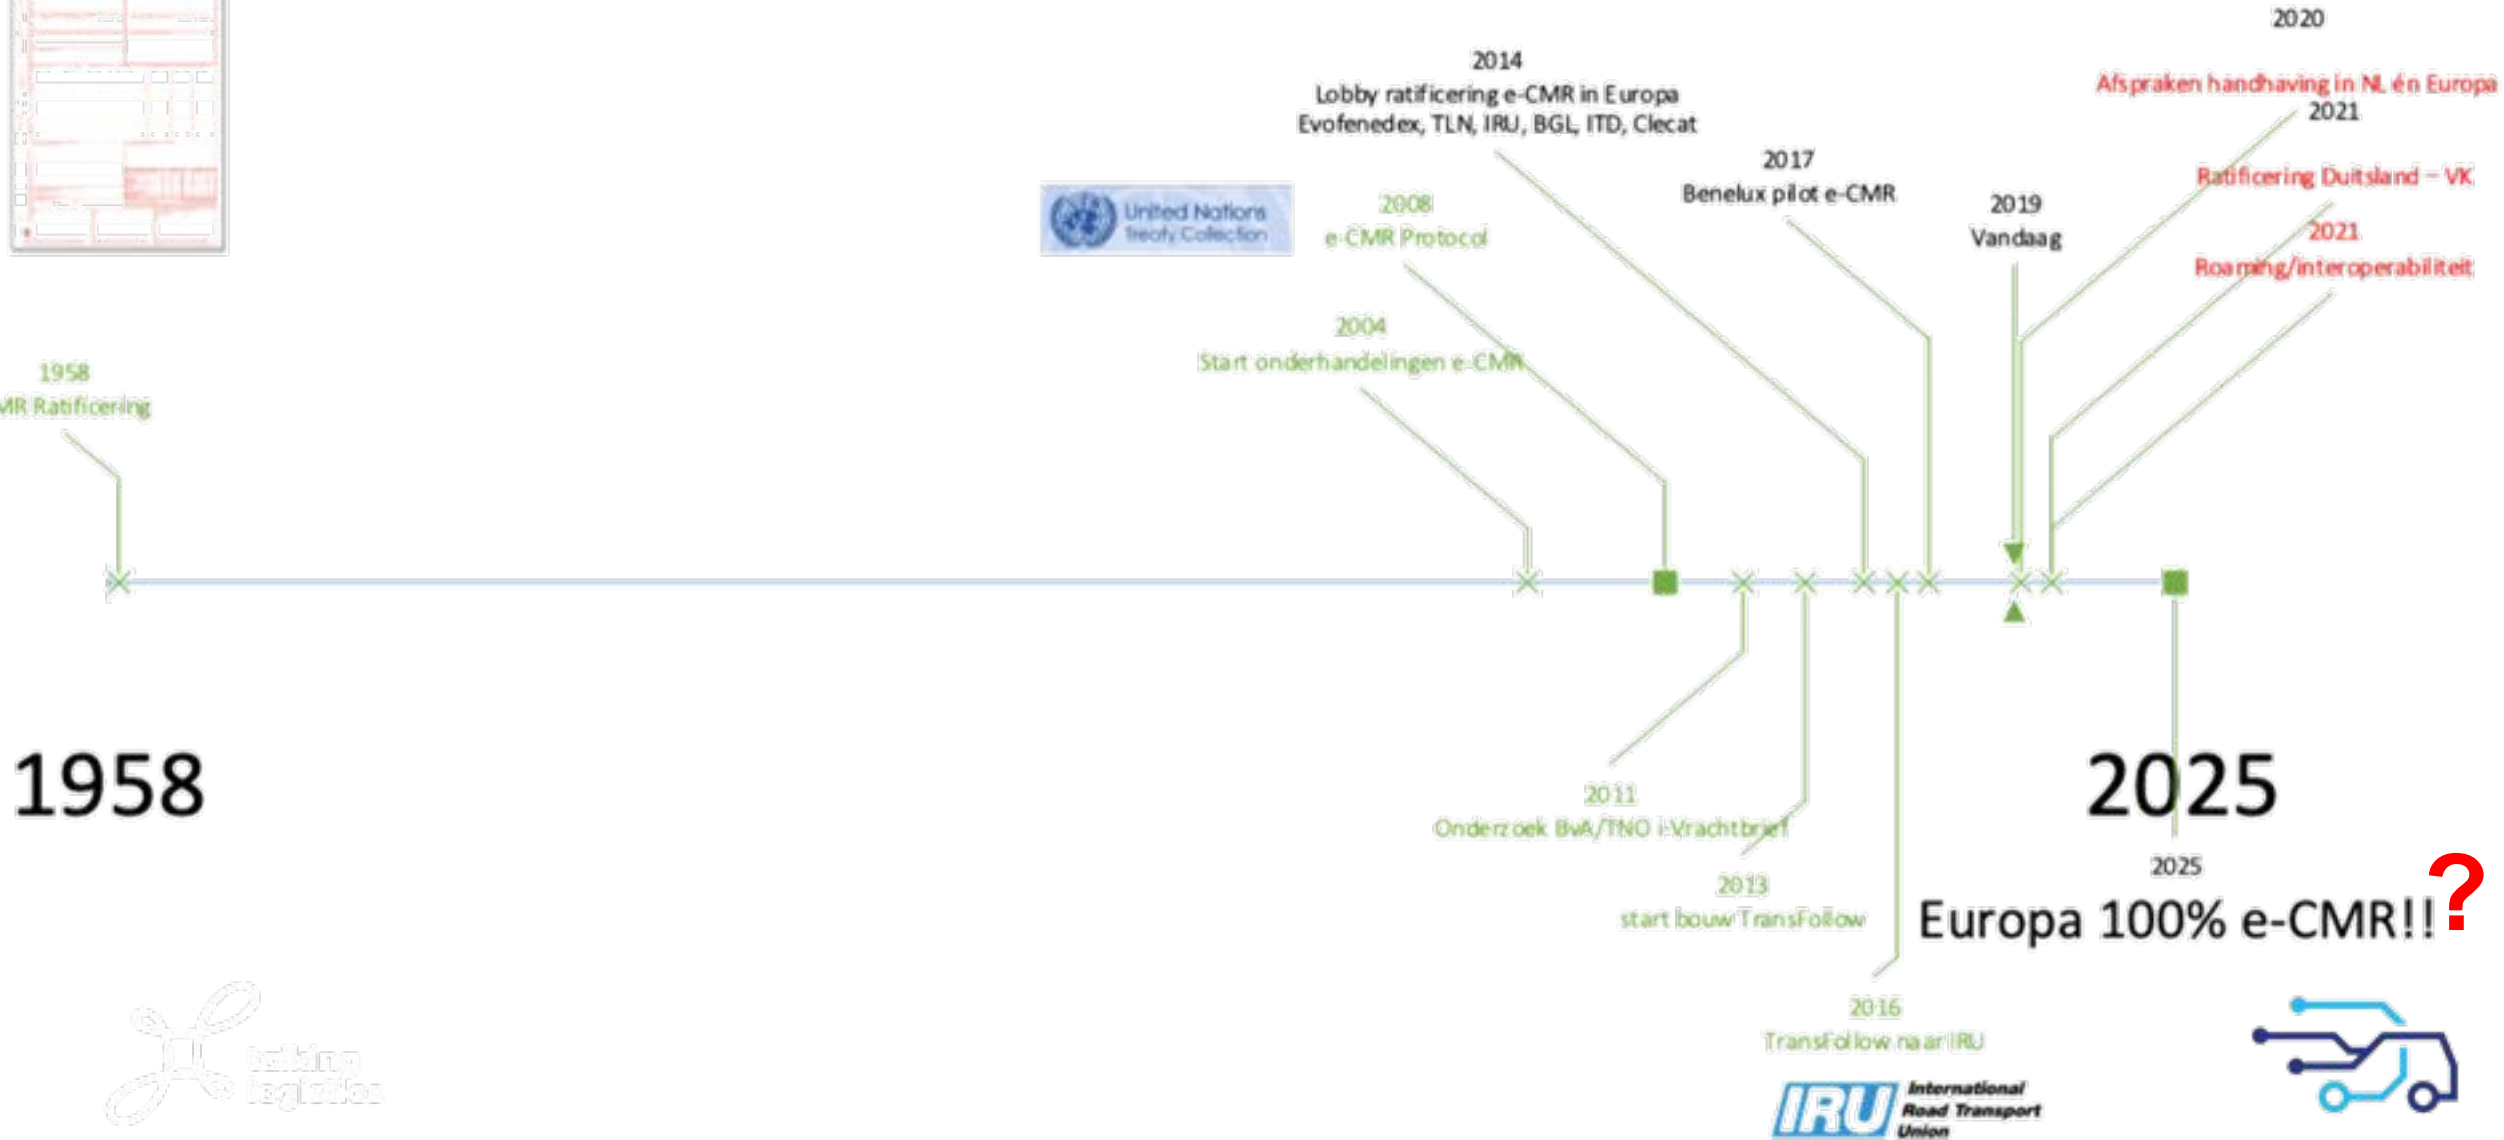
2020
Afspraken handhaving in NL én Europa
2021
Ratificering Duitsland – VK
2021
Roaming/interoperabiliteit

2014
Lobby ratificering e-CMR in Europa
Evofenedex, TLN, IRU, BGL, ITD, Clecat

2017
Benelux pilot e-CMR

2019
Vandaag

United Nations
Treaty Collection

2008
e-CMR Protocol

2004
Start onderhandelingen e-CMR

1958
MR Ratificering

1958

2025

2011
Onderzoek BvA/TNO i-Vrachtbrief

2013
start bouw TransFollow

2016
TransFollow naar IRU

2025
Europa 100% e-CMR!!?

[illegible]

IRU International Road Transport Union